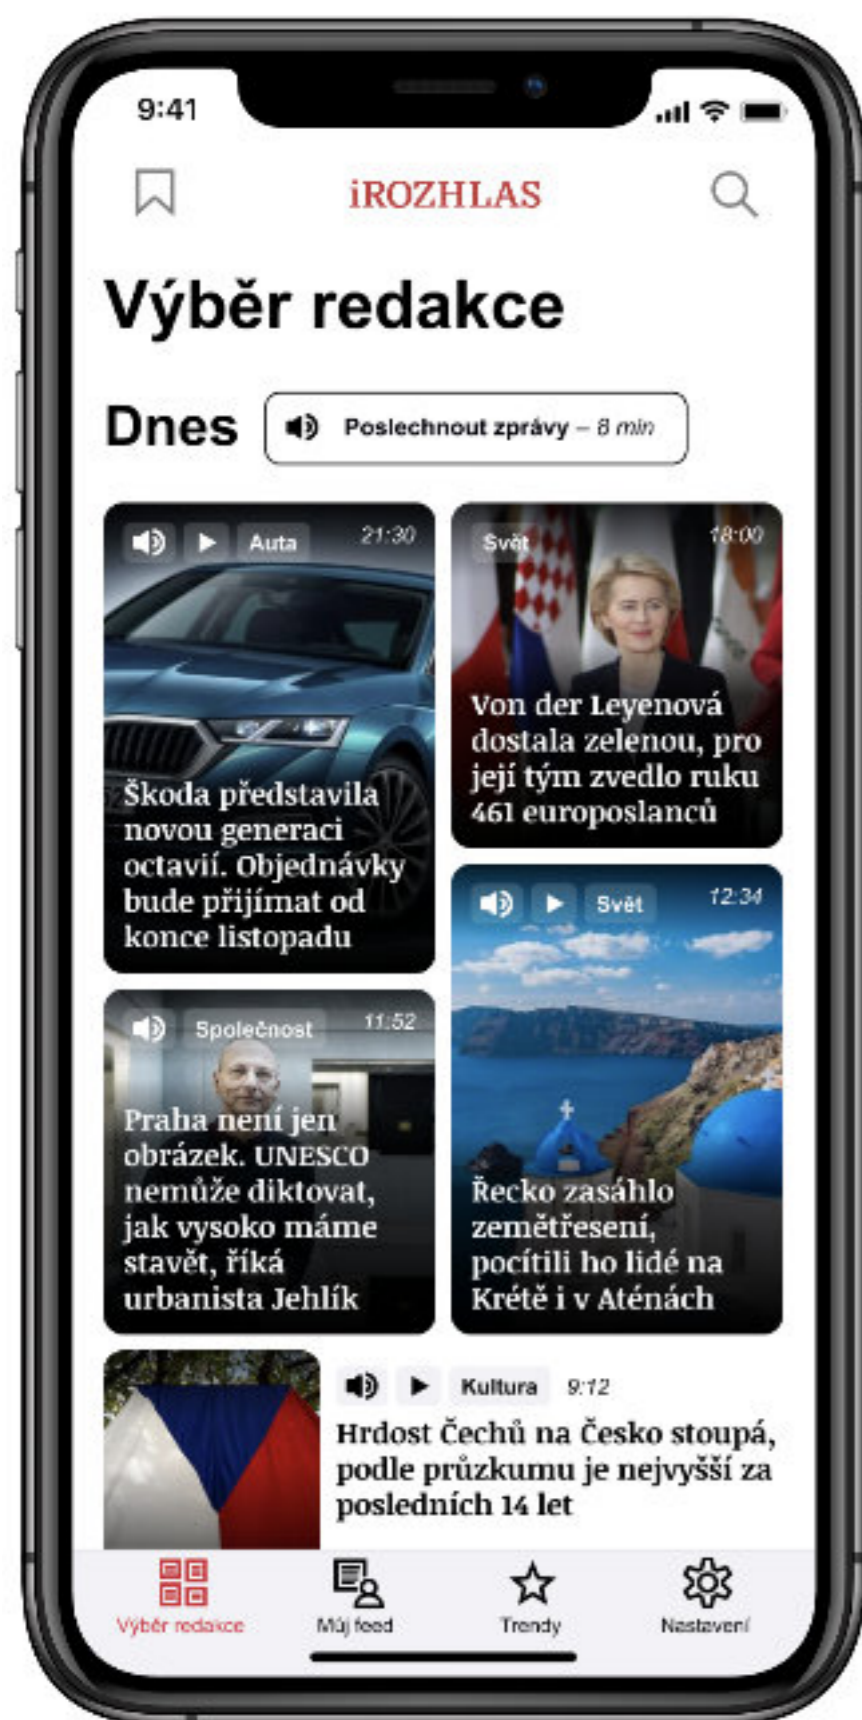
9:41

iROZHLAS

Výběr redakce

Dnes

Poslechnout zprávy – 8 min

Auta 21:30

Škoda představila novou generaci octavií. Objednávky bude přijímat od konce listopadu

Svět 18:00

Von der Leyenová dostala zelenou, pro její tým zvedlo ruku 461 europoslanců

Svět 12:34

Řecko zasáhlo zemětřesení, pocítili ho lidé na Krétě i v Aténách

Společnost 11:52

Praha není jen obrázek. UNESCO nemůže diktovat, jak vysoko máme stavět, říká urbanista Jehlík

Kultura 9:12

Hrdost Čechů na Česko stoupá, podle průzkumu je nejvyšší za posledních 14 let

Výběr redakce

Můj feed

Trendy

Nastavení